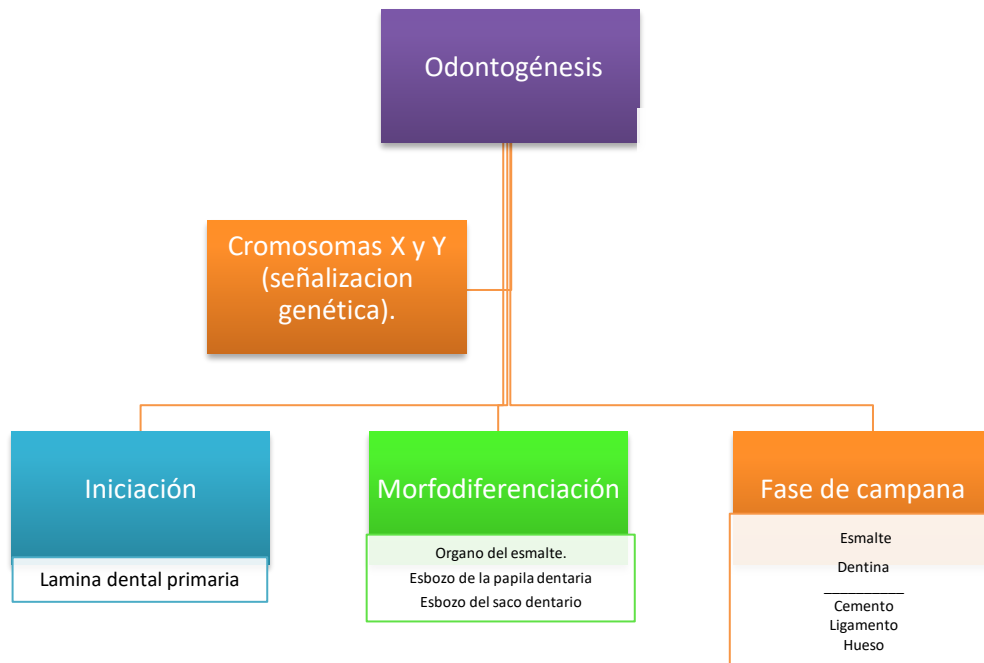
Odontogénesis

Cromosomas X y Y (señalizacion genética).

Iniciación

Lamina dental primaria

Morfodiferenciación

Organo del esmalte.
Esbozo de la papila dentaria
Esbozo del saco dentario

Fase de campana

Esmalte
Dentina

Cemento
Ligamento
Hueso